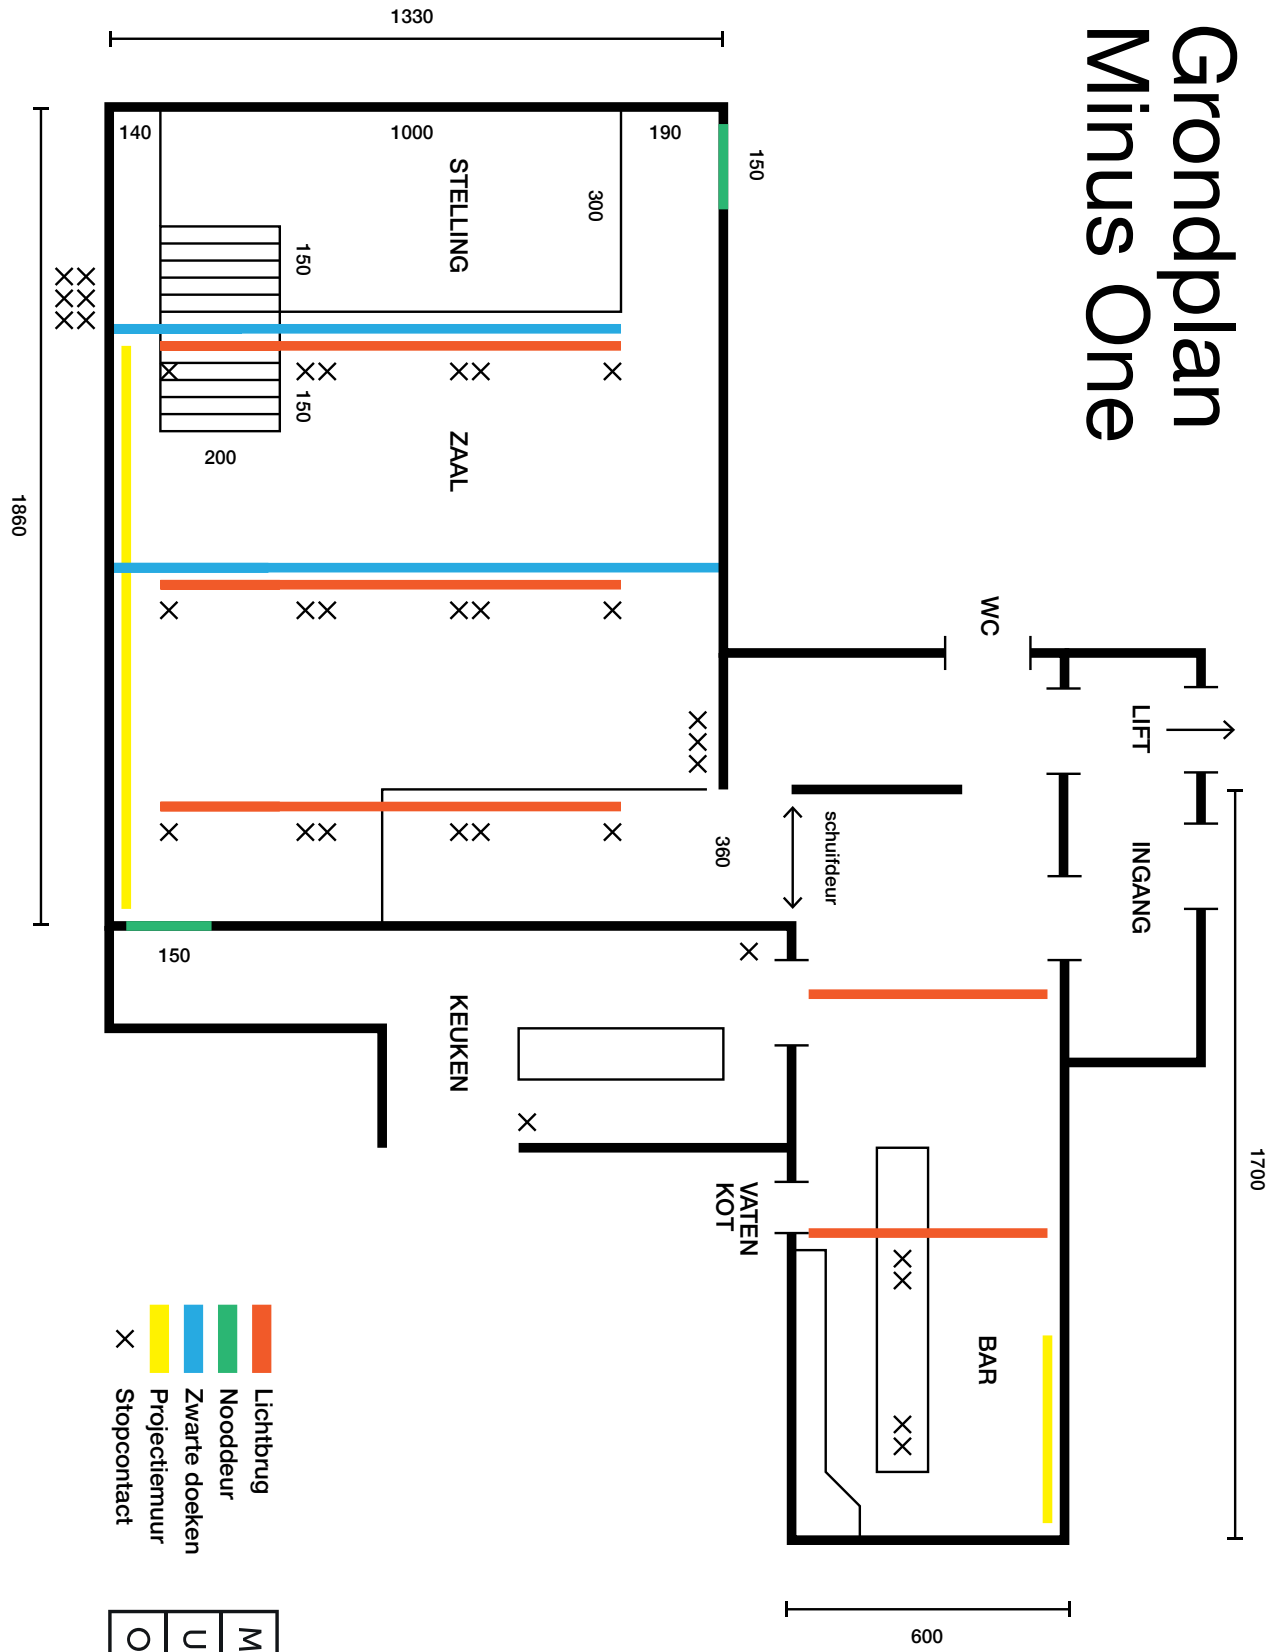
Grondplan
Minus One

1330

1860

140

1000

190

150

STELLING

300

150

150

200

ZAAL

WC

LIFT

INGANG

schuifdeur

360

150

KEUKEN

VATEN
KOT

BAR

1700

600

Lichtbrug
Nooddeur
Zwarte doeken
Projectiemuur
Stopcontact

M
U
O